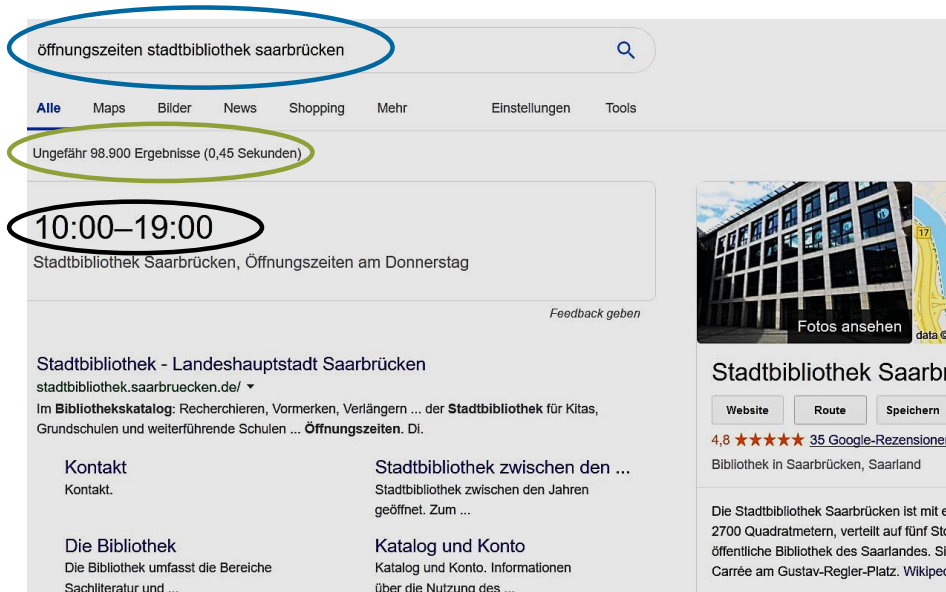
öffnungszeiten stadtbibliothek saarbrücken

Alle Maps Bilder News Shopping Mehr Einstellungen Tools

Ungefähr 98.900 Ergebnisse (0,45 Sekunden)

10:00–19:00
Stadtbibliothek Saarbrücken, Öffnungszeiten am Donnerstag

Feedback geben

Stadtbibliothek - Landeshauptstadt Saarbrücken
stadtbibliothek.saarbruecken.de/ ▾
Im **Bibliothekskatalog**: Recherchieren, Vormerken, Verlängern ... der **Stadtbibliothek** für Kitas, Grundschulen und weiterführende Schulen ... **Öffnungszeiten**. Di.

Kontakt
Kontakt.

Stadtbibliothek zwischen den ...
Stadtbibliothek zwischen den Jahren geöffnet. Zum ...

Die Bibliothek
Die Bibliothek umfasst die Bereiche Sachliteratur und ...

Katalog und Konto
Katalog und Konto. Informationen über die Nutzung des ...

17

Fotos ansehen

data ©

Stadtbibliothek Saarbr

Website Route Speichern

4,8 ★★★★★ 35 Google-Rezensionen

Bibliothek in Saarbrücken, Saarland

Die Stadtbibliothek Saarbrücken ist mit e 2700 Quadratmetern, verteilt auf fünf Sto öffentliche Bibliothek des Saarlandes. Si Carrée am Gustav-Regler-Platz. Wikiped